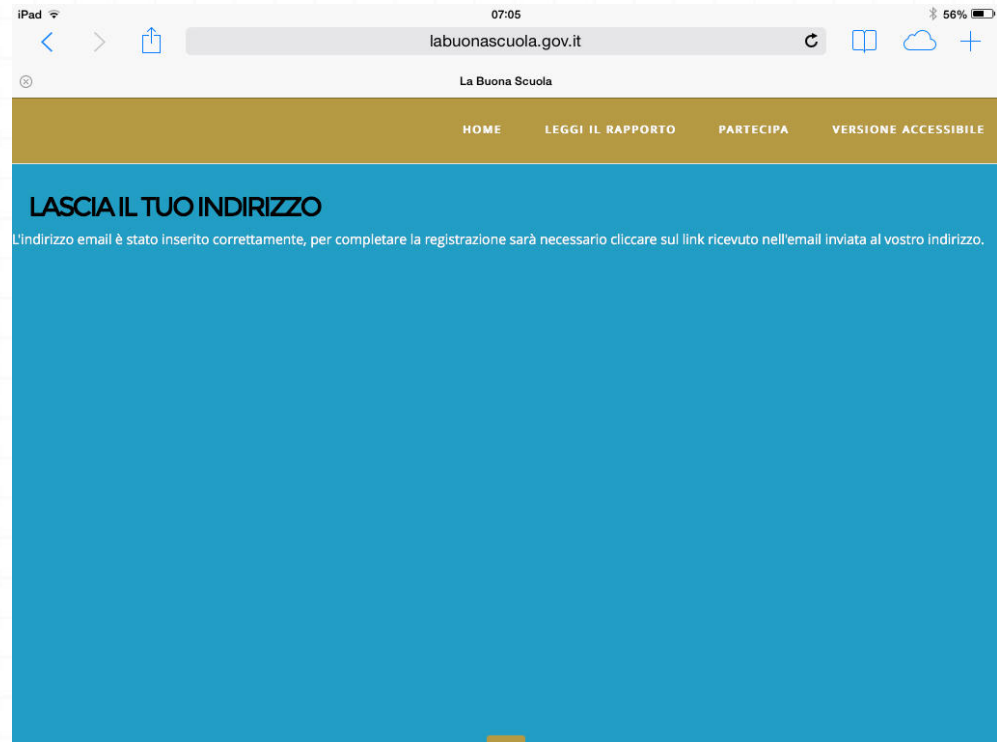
iPad 07:05 56%

labuonascuola.gov.it

La Buona Scuola

HOME LEGGI IL RAPPORTO PARTECIPA VERSIONE ACCESSIBILE

LASCIA IL TUO INDIRIZZO

L'indirizzo email è stato inserito correttamente, per completare la registrazione sarà necessario cliccare sul link ricevuto nell'email inviata al vostro indirizzo.